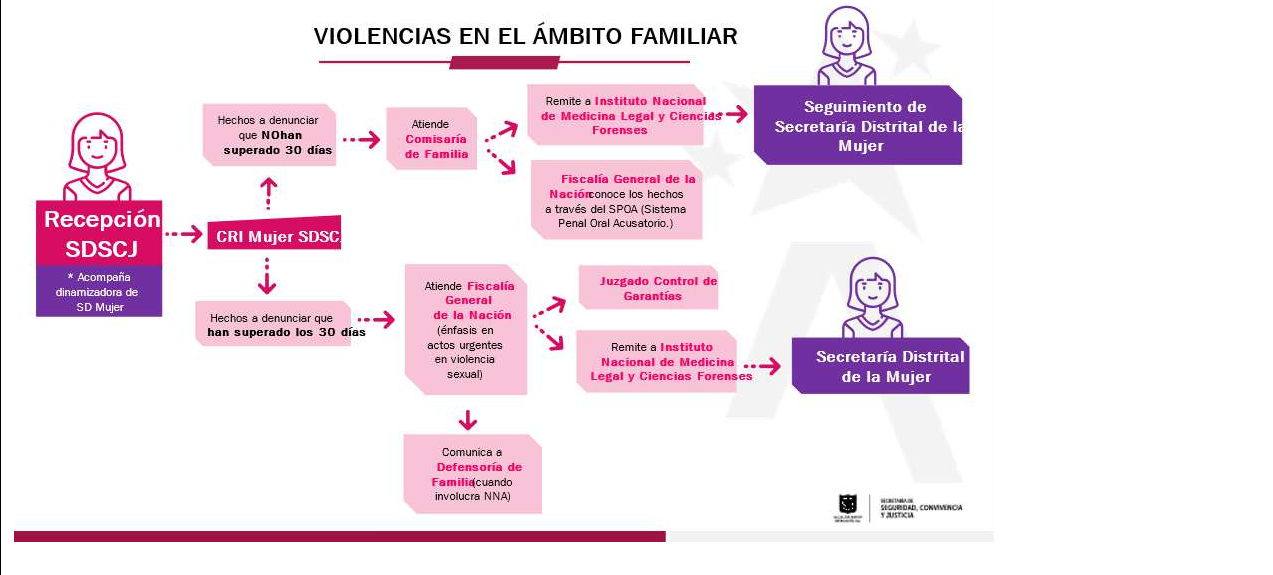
VIOLENCIAS EN EL ÁMBITO FAMILIAR

Recepción SDSCJ

* Acompaña dinamizadora de SD Mujer

CRI Mujer SDSCJ

Hechos a denunciar que NOhan superado 30 días

Atiende Comisaría de Familia

Remite a Instituto Nacional de Medicina Legal y Ciencias Forenses

Seguimiento de Secretaría Distrital de la Mujer

Fiscalía General de la Nación conoce los hechos a través del SPOA (Sistema Penal Oral Acusatorio.)

Hechos a denunciar que han superado los 30 días

Atiende Fiscalía General de la Nación (énfasis en actos urgentes en violencia sexual)

Juzgado Control de Garantías

Remite a Instituto Nacional de Medicina Legal y Ciencias Forenses

Secretaría Distrital de la Mujer

Comunica a Defensoría de Familia(cuando involucra NNA)

SECRETARÍA DE SEGURIDAD, CONVIVENCIA Y JUSTICIA